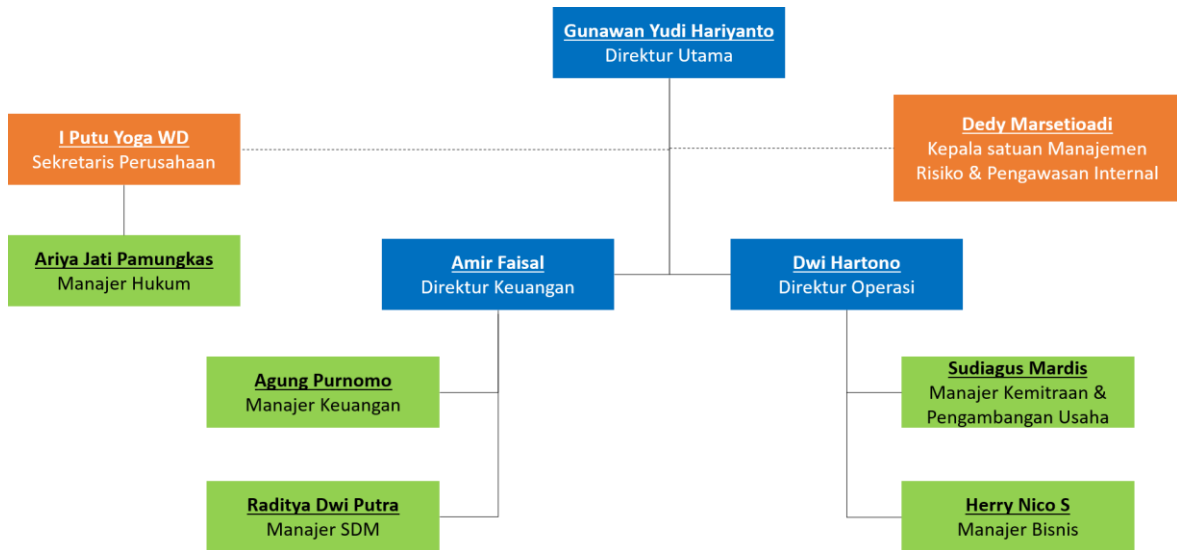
Gunawan Yudi Hariyanto
Direktur Utama

I Putu Yoga WD
Sekretaris Perusahaan

Dedy Marsetioadi
Kepala satuan Manajemen Risiko & Pengawasan Internal

Ariya Jati Pamungkas
Manajer Hukum

Amir Faisal
Direktur Keuangan

Dwi Hartono
Direktur Operasi

Agung Purnomo
Manajer Keuangan

Sudiagus Mardis
Manajer Kemitraan & Pengambangan Usaha

Raditya Dwi Putra
Manajer SDM

Herry Nico S
Manajer Bisnis